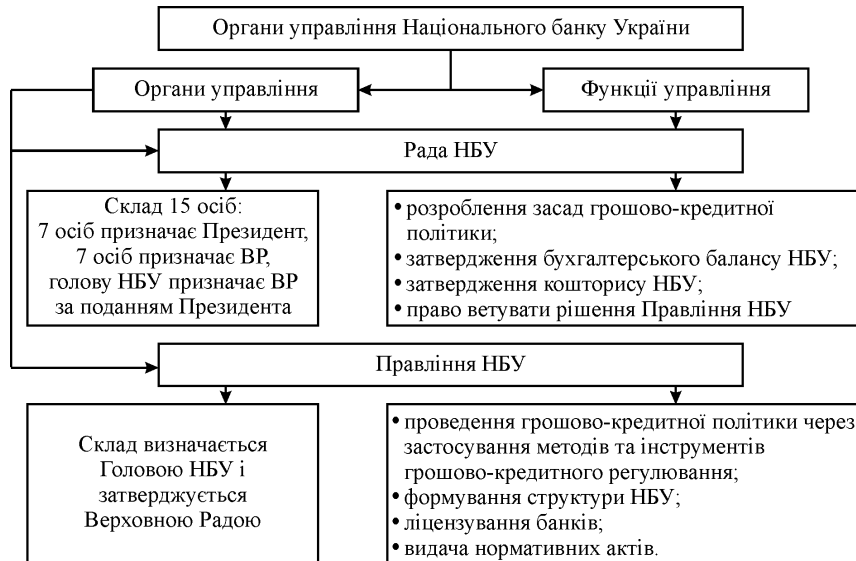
Органи управління Національного банку України

Органи управління

Функції управління

Рада НБУ

Склад 15 осіб:
7 осіб призначає Президент,
7 осіб призначає ВР,
голову НБУ призначає ВР
за поданням Президента

• розроблення засад грошово-кредитної політики;
• затвердження бухгалтерського балансу НБУ;
• затвердження кошторису НБУ;
• право ветувати рішення Правління НБУ

Правління НБУ

Склад визначається Головою НБУ і затверджується Верховною Радою

• проведення грошово-кредитної політики через застосування методів та інструментів грошово-кредитного регулювання;
• формування структури НБУ;
• ліцензування банків;
• видача нормативних актів.